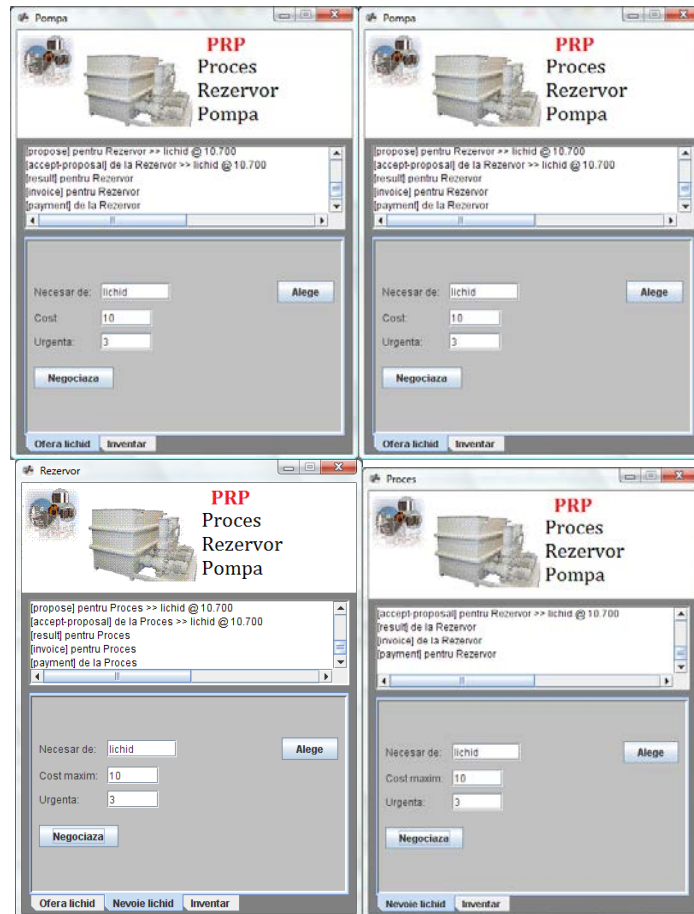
Pompa

PRP
Proces
Rezervor
Pompa

[propose] pentru Rezervor >> lichid @ 10.700
[accept-proposal] de la Rezervor >> lichid @ 10.700
[result] pentru Rezervor
[invoice] pentru Rezervor
[payment] de la Rezervor

Necesar de: lichid
Alege
Cost: 10
Urgenta: 3
Negociaza

Ofera lichid
Inventar

Pompa

PRP
Proces
Rezervor
Pompa

[propose] pentru Rezervor >> lichid @ 10.700
[accept-proposal] de la Rezervor >> lichid @ 10.700
[result] pentru Rezervor
[invoice] pentru Rezervor
[payment] de la Rezervor

Necesar de: lichid
Alege
Cost: 10
Urgenta: 3
Negociaza

Ofera lichid
Inventar

Rezervor

PRP
Proces
Rezervor
Pompa

[propose] pentru Proces >> lichid @ 10.700
[accept-proposal] de la Proces >> lichid @ 10.700
[result] pentru Proces
[invoice] pentru Proces
[payment] de la Proces

Necesar de: lichid
Alege
Cost maxim: 10
Urgenta: 3
Negociaza

Ofera lichid
Nevoie lichid
Inventar

Proces

PRP
Proces
Rezervor
Pompa

[accept-proposal] pentru Rezervor >> lichid @ 10.700
[result] de la Rezervor
[invoice] de la Rezervor
[payment] pentru Rezervor

Necesar de: lichid
Alege
Cost maxim: 10
Urgenta: 3
Negociaza

Nevoie lichid
Inventar